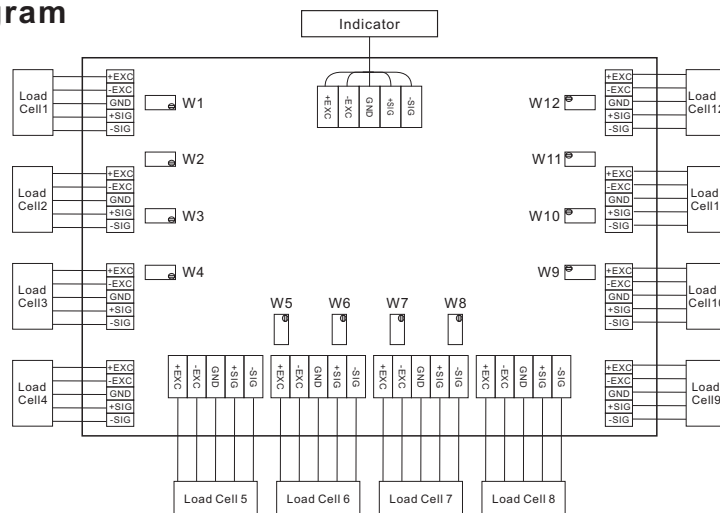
ram

Indicator

+EXC -EXC GND +SIG -SIG

Load Cell1
+EXC
-EXC
GND
+SIG
-SIG

W1

W2

Load Cell2
+EXC
-EXC
GND
+SIG
-SIG

W3

W4

Load Cell3
+EXC
-EXC
GND
+SIG
-SIG

Load Cell4
+EXC
-EXC
GND
+SIG
-SIG

W12

Load Cell12
+EXC
-EXC
GND
+SIG
-SIG

W11

W10

Load Cell1
+EXC
-EXC
GND
+SIG
-SIG

W9

Load Cell10
+EXC
-EXC
GND
+SIG
-SIG

Load Cell9
+EXC
-EXC
GND
+SIG
-SIG

W5 W6 W7 W8

+EXC -EXC GND +SIG -SIG
+EXC -EXC GND +SIG -SIG
+EXC -EXC GND +SIG -SIG
+EXC -EXC GND +SIG -SIG

Load Cell 5
Load Cell 6
Load Cell 7
Load Cell 8